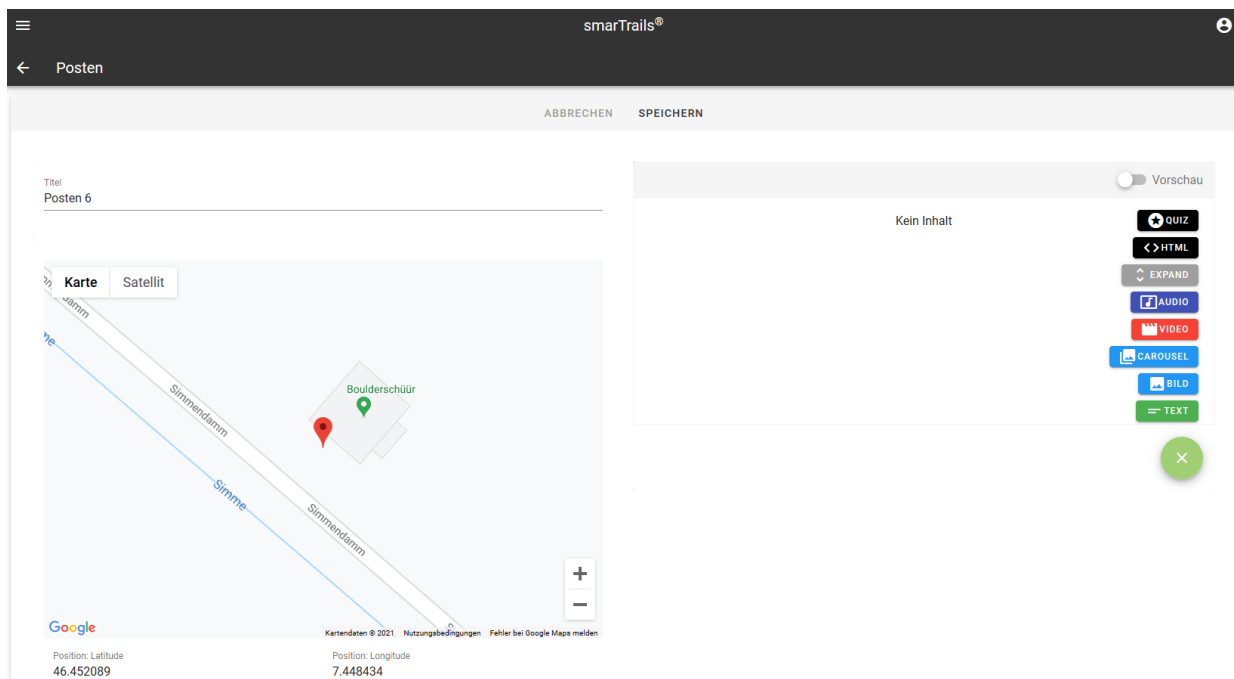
smarTrails®

Posten

ABBRECHEN SPEICHERN

Titel
Posten 6

Karte Satellit

Simmendamm

Simme

Boulderschüür

Simmendamm

Simme

Simmendamm

+
−

Google

Kartendaten © 2021 Nutzungsbedingungen Fehler bei Google Maps melden

Position: Latitude
46.452089

Position: Longitude
7.448434

Vorschau

Kein Inhalt

QUIZ
HTML
EXPAND
AUDIO
VIDEO
CAROUSEL
BILD
TEXT

×